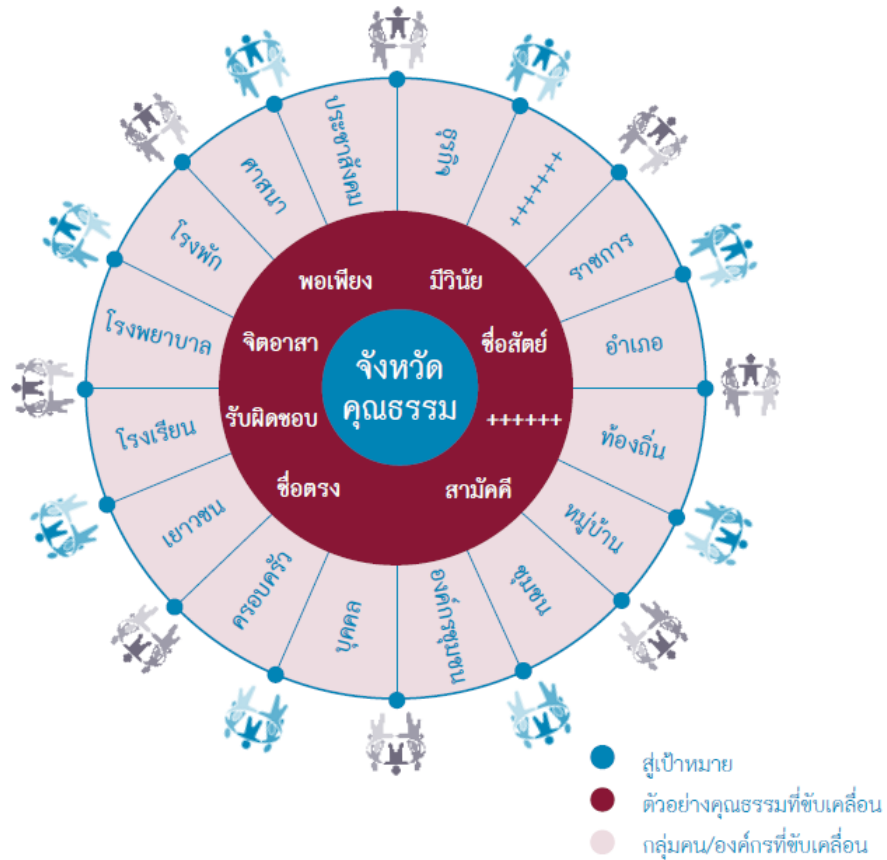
จังหวัด
คุณธรรม

พอเพียง
มีวินัย
ซื่อสัตย์
++++++
สามัคคี
ซื่อตรง
รับผิดชอบ
จิตอาสา

ประชาสังคม
ธุรกิจ
+++++++
ราชการ
อำเภอ
ท้องถิ่น
หมู่บ้าน
ชุมชน
องค์กรชุมชน
บุคคล
ครอบครัว
เยาวชน
โรงเรียน
โรงพยาบาล
โรงพัก
ศาสนา

สู่เป้าหมาย
ตัวอย่างคุณธรรมที่ขับเคลื่อน
กลุ่มคน/องค์กรที่ขับเคลื่อน